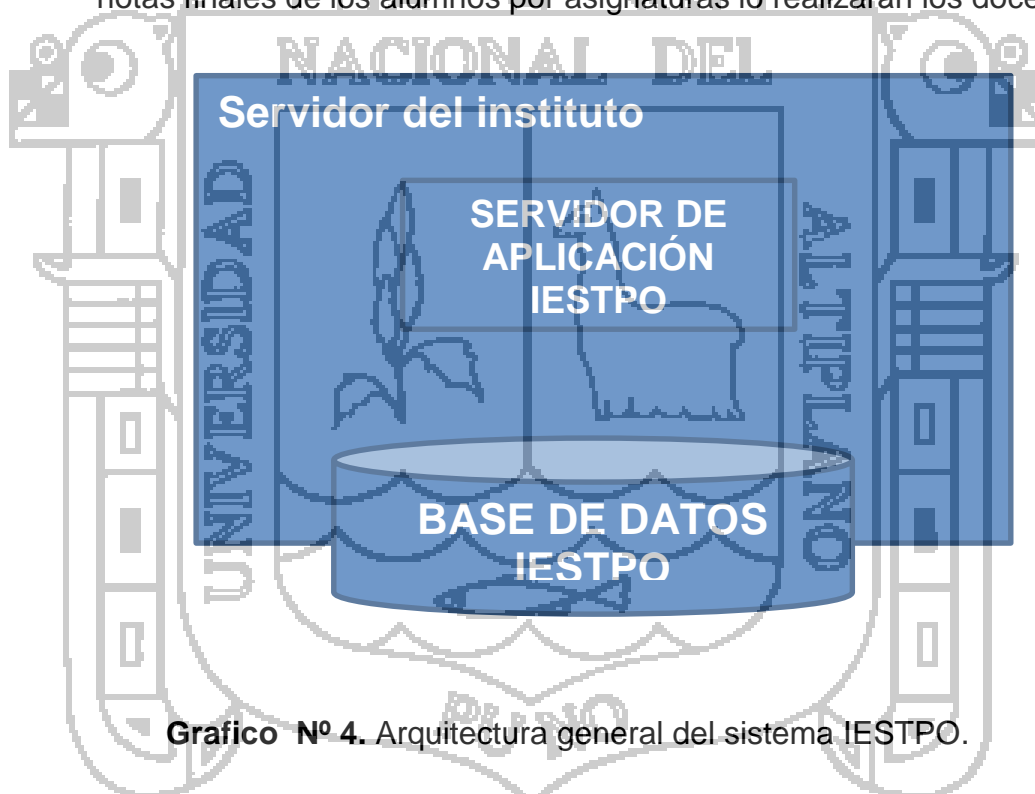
notas finales de los alumnos por asignaturas lo realizarán los doce

NACIONAL DEL

UNIVERSIDAD

ALTIPLANO

Servidor del instituto

SERVIDOR DE APLICACIÓN IESTPO

BASE DE DATOS IESTPO

PUNO

**Grafico Nº 4.** Arquitectura general del sistema IESTPO.